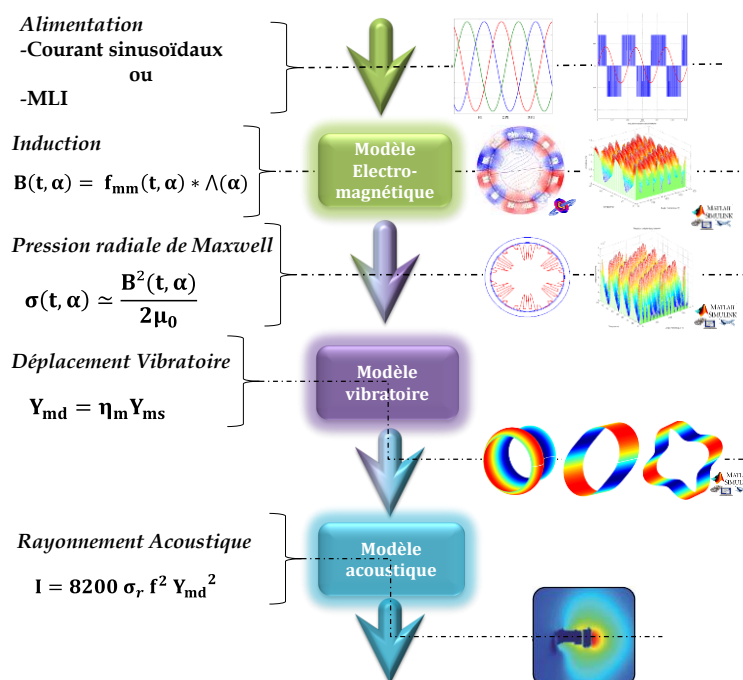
Alimentation
-Courant sinusoïdaux
ou
-MLI

Induction
$\mathbf{B(t,\alpha) = f_{mm}(t,\alpha) * \Lambda(\alpha)}$

Modèle Electro-magnétique

MATLAB SIMULINK

Pression radiale de Maxwell
$\boldsymbol{\sigma(t,\alpha) \simeq \frac{B^2(t,\alpha)}{2\mu_0}}$

MATLAB SIMULINK

Déplacement Vibratoire
$\mathbf{Y_{md} = \eta_m Y_{ms}}$

Modèle vibratoire

MATLAB SIMULINK

Rayonnement Acoustique
$\mathbf{I = 8200\ \sigma_r\ f^2\ Y_{md}{}^2}$

Modèle acoustique